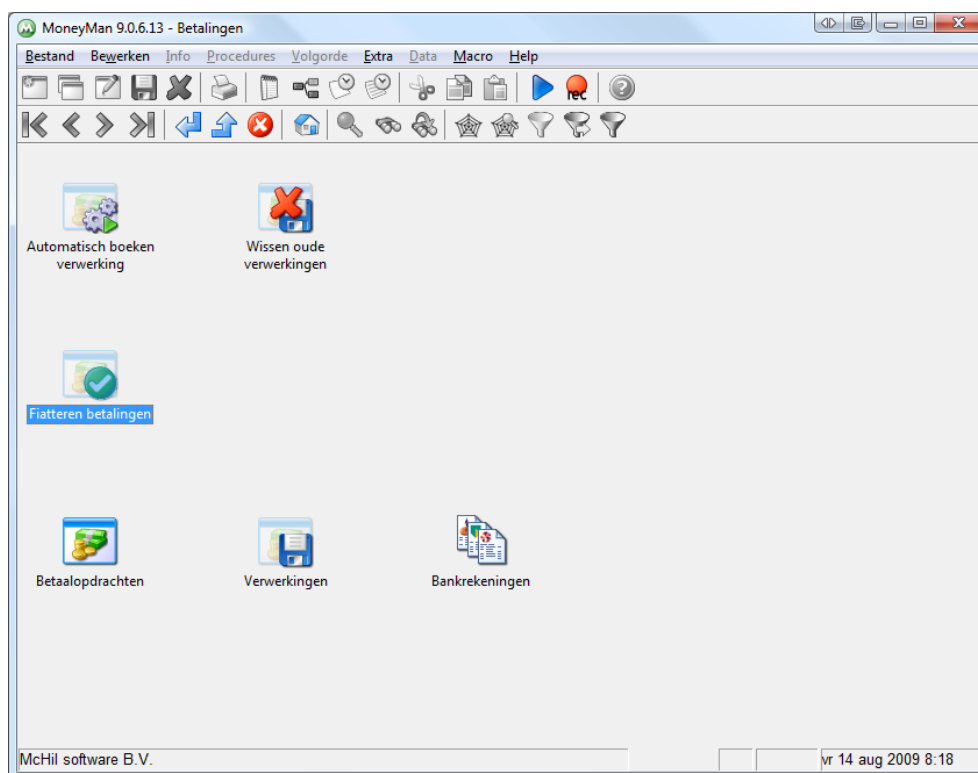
MoneyMan 9.0.6.13 - Betalingen

Bestand Bewerken Info Procedures Volgorde Extra Data Macro Help

rec

Automatisch boeken verwerking

Wissen oude verwerkingen

Fiatteren betalingen

Betaalopdrachten

Verwerkingen

Bankrekeningen

McHil software B.V.

vr 14 aug 2009 8:18